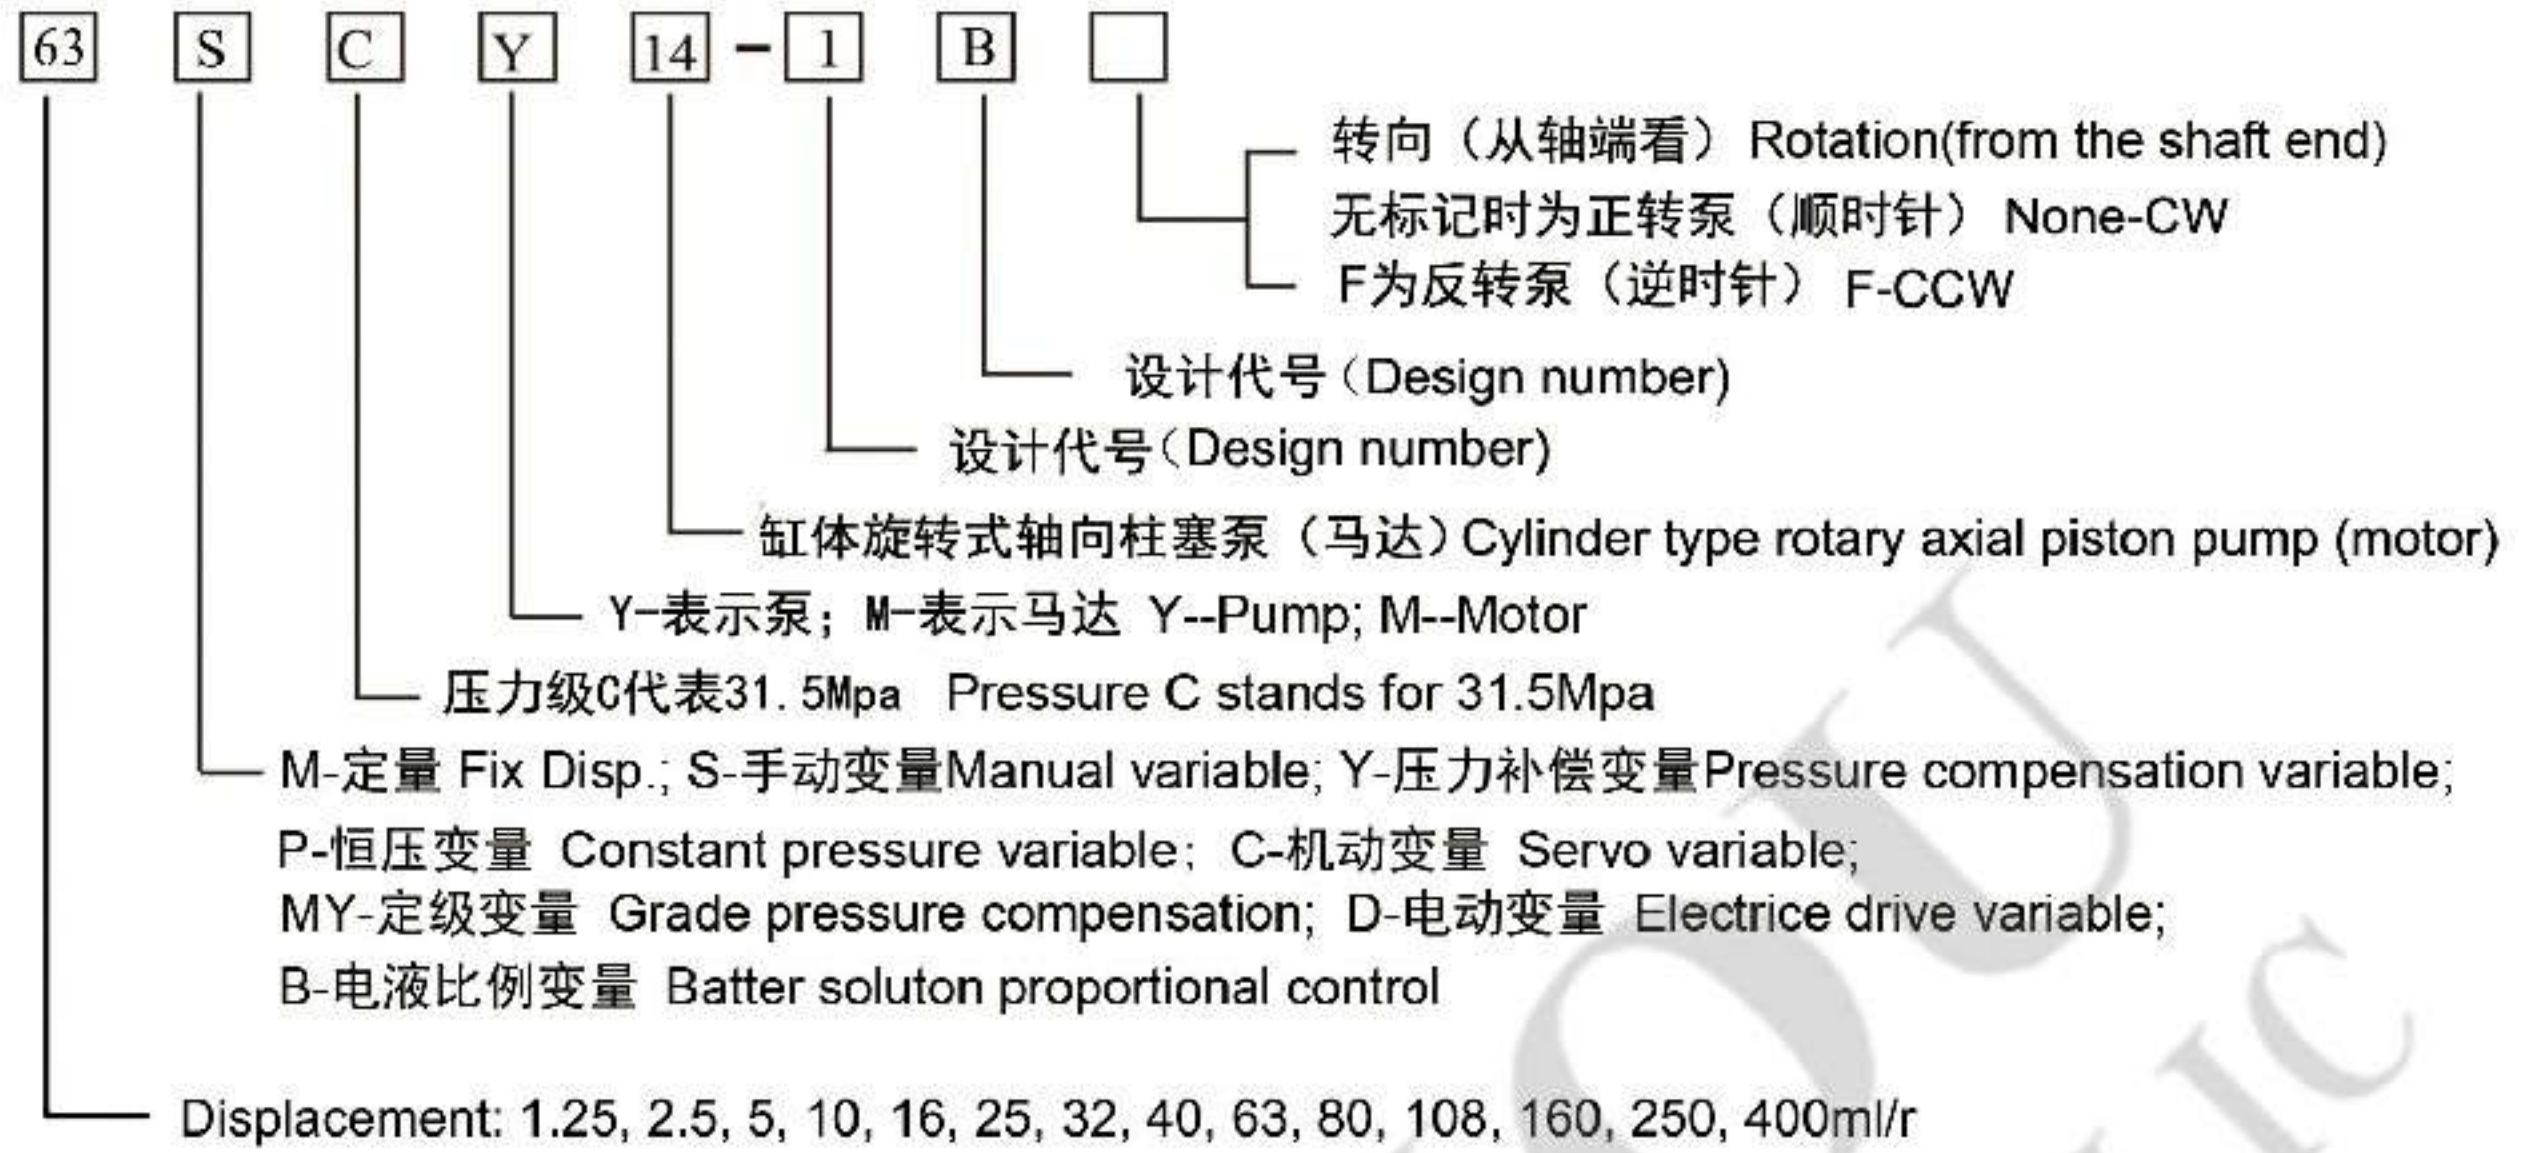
63 S C Y 14 - 1 B

转向（从轴端看） Rotation(from the shaft end)
无标记时为正转泵（顺时针） None-CW
F为反转泵（逆时针） F-CCW

设计代号（Design number)

设计代号（Design number)

缸体旋转式轴向柱塞泵（马达）Cylinder type rotary axial piston pump (motor)

Y-表示泵；M-表示马达 Y--Pump; M--Motor

压力级C代表31.5Mpa Pressure C stands for 31.5Mpa

M-定量 Fix Disp.; S-手动变量Manual variable; Y-压力补偿变量Pressure compensation variable;
P-恒压变量 Constant pressure variable; C-机动变量 Servo variable;
MY-定级变量 Grade pressure compensation; D-电动变量 Electrice drive variable;
B-电液比例变量 Batter soluton proportional control

Displacement: 1.25, 2.5, 5, 10, 16, 25, 32, 40, 63, 80, 108, 160, 250, 400ml/r